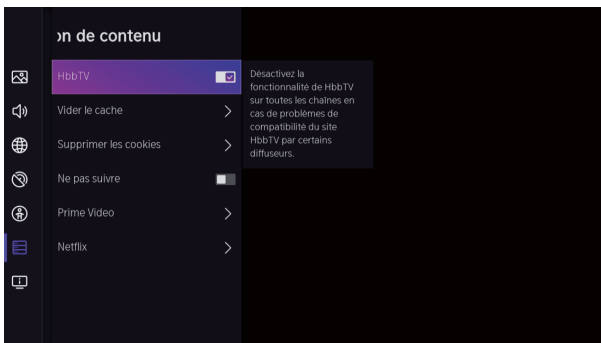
ɔn de contenu

HbbTV

Vider le cache

Supprimer les cookies

Ne pas suivre

Prime Video

Netflix

Désactivez la fonctionnalité de HbbTV sur toutes les chaînes en cas de problèmes de compatibilité du site HbbTV par certains diffuseurs.